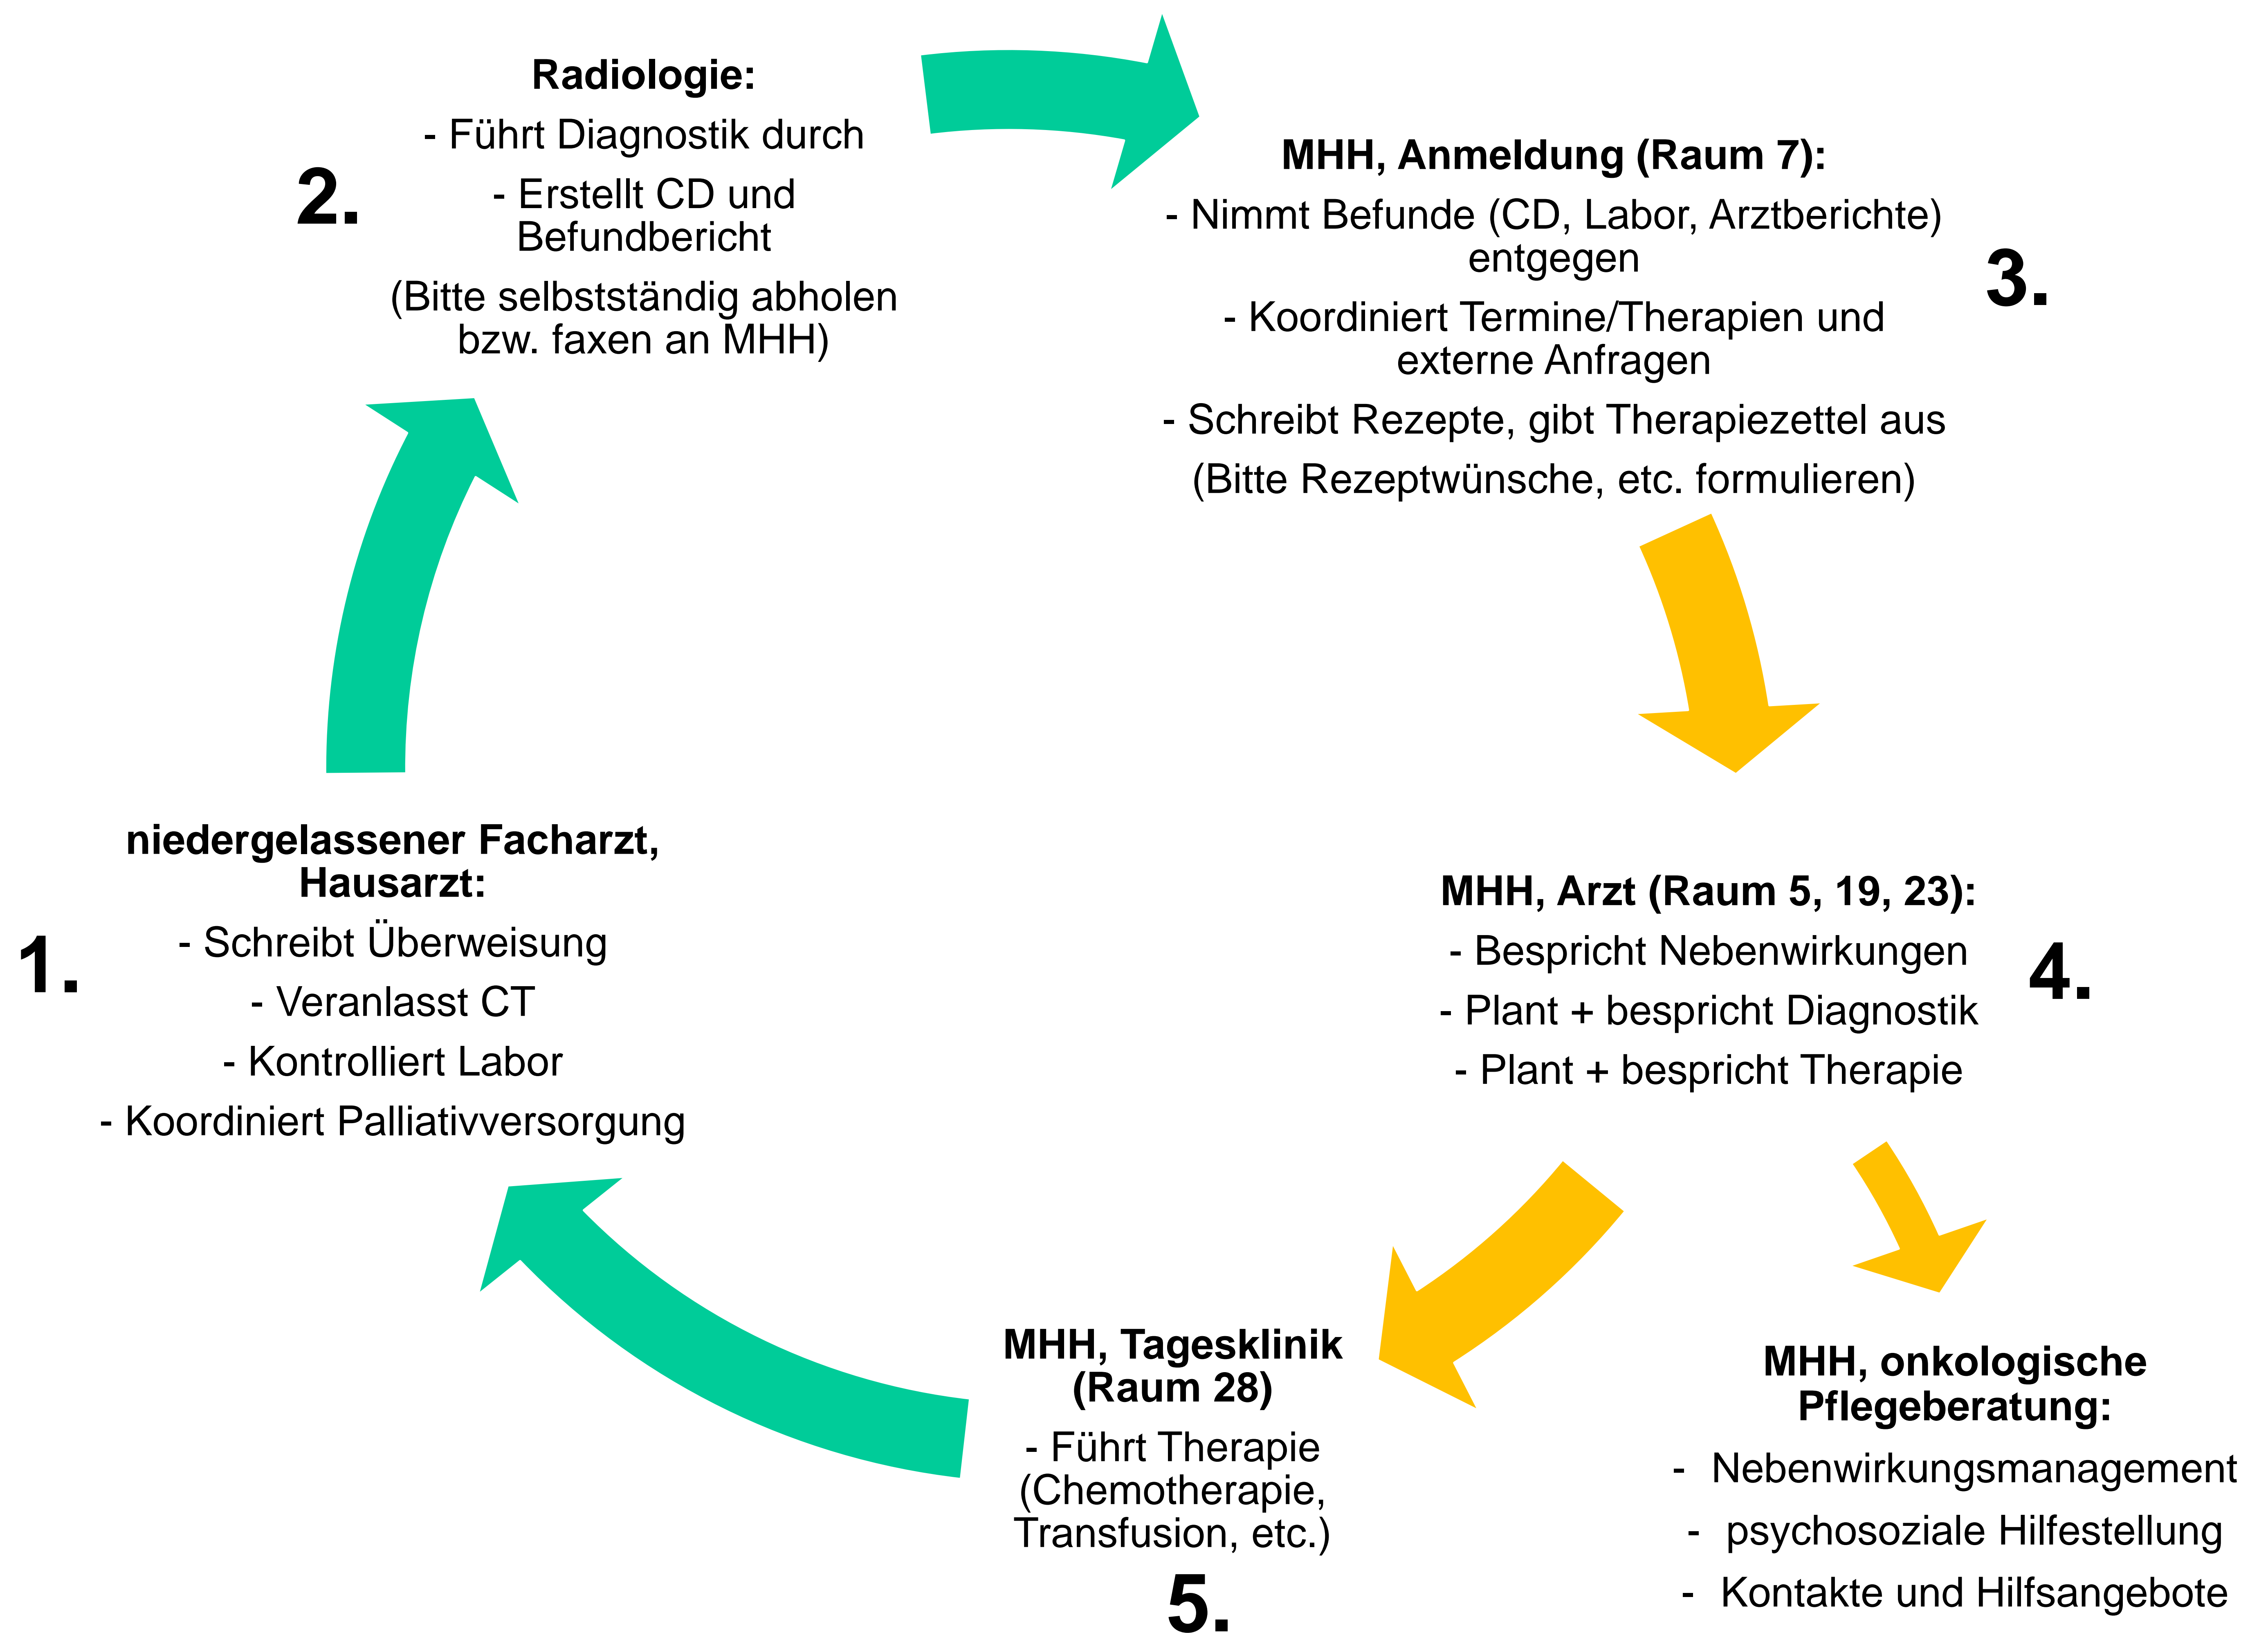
2.

**Radiologie:**
- Führt Diagnostik durch
- Erstellt CD und Befundbericht
(Bitte selbstständig abholen bzw. faxen an MHH)

**MHH, Anmeldung (Raum 7):**
- Nimmt Befunde (CD, Labor, Arztberichte) entgegen
- Koordiniert Termine/Therapien und externe Anfragen
- Schreibt Rezepte, gibt Therapiezettel aus
(Bitte Rezeptwünsche, etc. formulieren)

3.

**MHH, Arzt (Raum 5, 19, 23):**
- Bespricht Nebenwirkungen
- Plant + bespricht Diagnostik
- Plant + bespricht Therapie

4.

**MHH, onkologische Pflegeberatung:**
- Nebenwirkungsmanagement
- psychosoziale Hilfestellung
- Kontakte und Hilfsangebote

**MHH, Tagesklinik (Raum 28)**
- Führt Therapie (Chemotherapie, Transfusion, etc.)

5.

1.

**niedergelassener Facharzt, Hausarzt:**
- Schreibt Überweisung
- Veranlasst CT
- Kontrolliert Labor
- Koordiniert Palliativversorgung